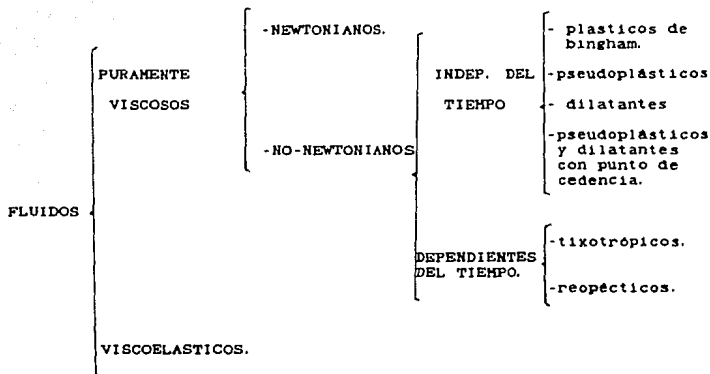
FLUIDOS

PURAMENTE VISCOSOS

-NEWTONIANOS.

-NO-NEWTONIANOS

INDEP. DEL TIEMPO

- plasticos de bingham.

-pseudoplásticos

- dilatantes

-pseudoplásticos y dilatantes con punto de cedencia.

DEPENDIENTES DEL TIEMPO.

-tixotrópicos.

-reopécticos.

VISCOELASTICOS.